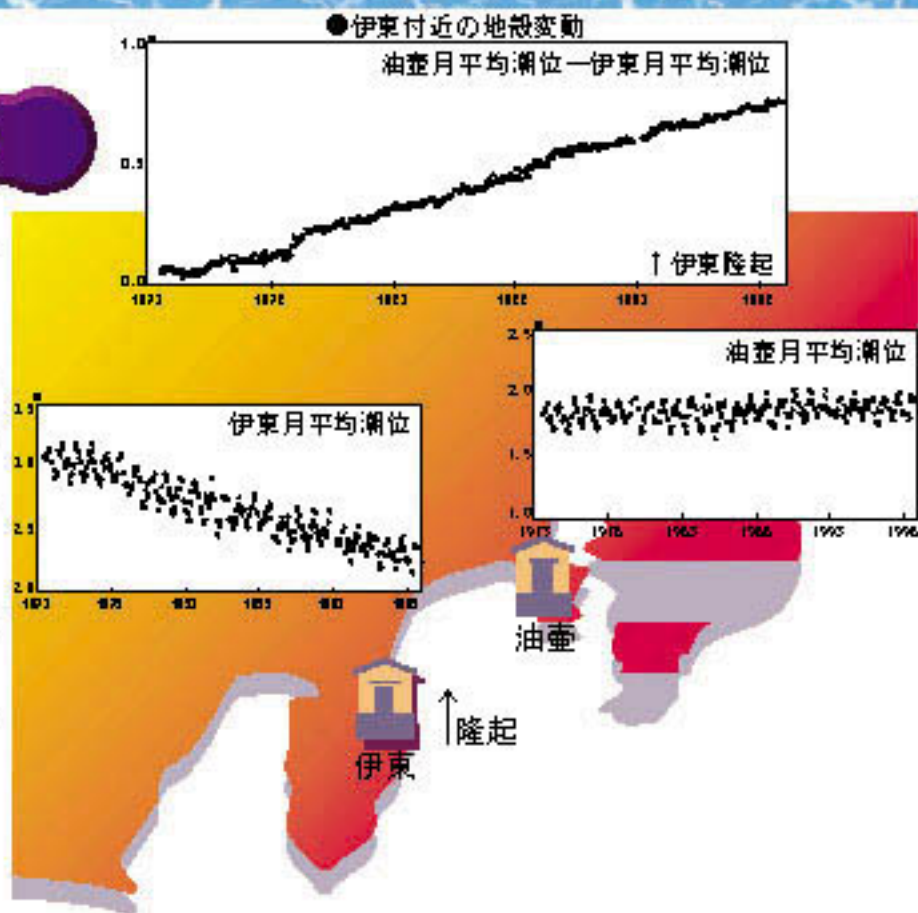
●伊東付近の地殻変動

油壺月平均潮位ー伊東月平均潮位

1.0
0.5
0.0

↑伊東隆起

1973 1978 1983 1988 1993 1998

油壺月平均潮位

2.5
2.0
1.5
1.0

1973 1978 1983 1988 1993 1998

伊東月平均潮位

3.5
3.0
2.5
2.0

1973 1978 1983 1988 1993 1998

油壺

↑隆起

伊東